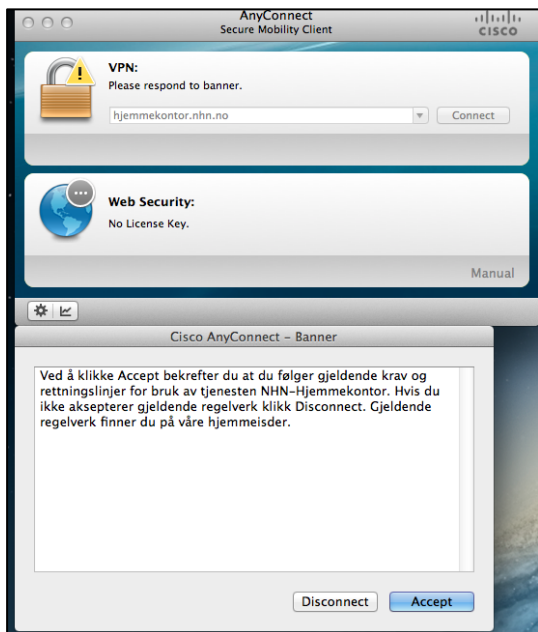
AnyConnect
Secure Mobility Client

CISCO

VPN:
Please respond to banner.

hjemmekontor.nhn.no

Connect

Web Security:
No License Key.

Manual

Cisco AnyConnect – Banner

Ved å klikke Accept bekrefter du at du følger gjeldende krav og rettningslinjer for bruk av tjenesten NHN-Hjemmekontor. Hvis du ikke aksepterer gjeldende regelverk klikk Disconnect. Gjeldende regelverk finner du på våre hjemmeisder.

Disconnect

Accept